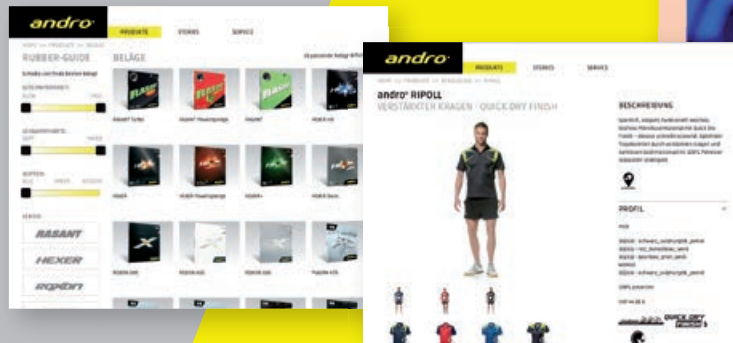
andro

PRODUKTE

STORIES

SERVICE

RUBBER-GUIDE

BELÄGE

RASANT

HEXER

RAPID

andro

PRODUKTE

STORIES

SERVICE

andro RIPOLL

VERSTÄRKTER KRAGEN · QUICK DRY FINISH

BESCHREIBUNG

PROFIL

QUICK DRY FINISH